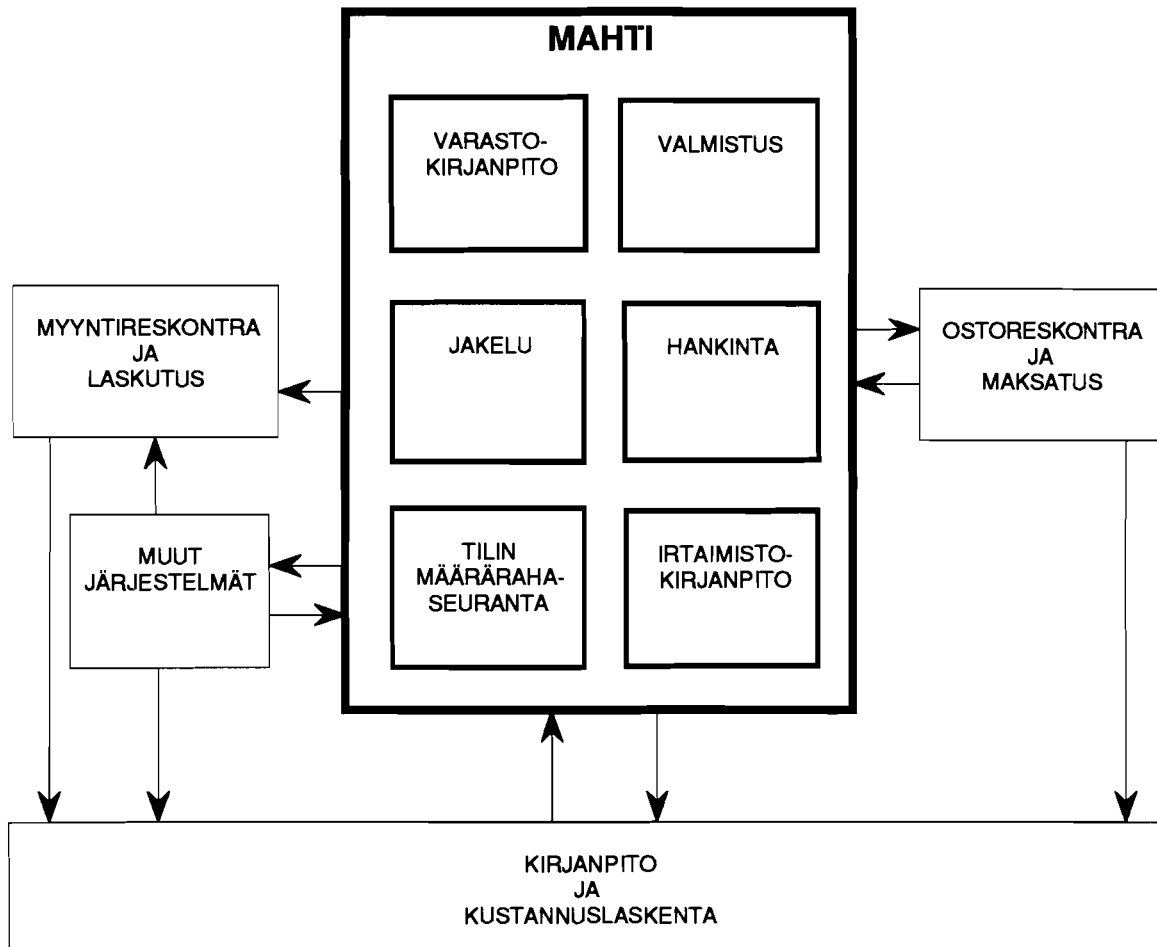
MAHTI

VARASTOKIRJANPITO

VALMISTUS

MYYNTIRESKONTRA JA LASKUTUS

JAKELU

HANKINTA

OSTORESKONTRA JA MAKSATUS

MUUT JÄRJESTELMÄT

TILIN MÄÄRÄRAHASEURANTA

IRTAIMISTOKIRJANPITO

KIRJANPITO JA KUSTANNUSLASKENTA